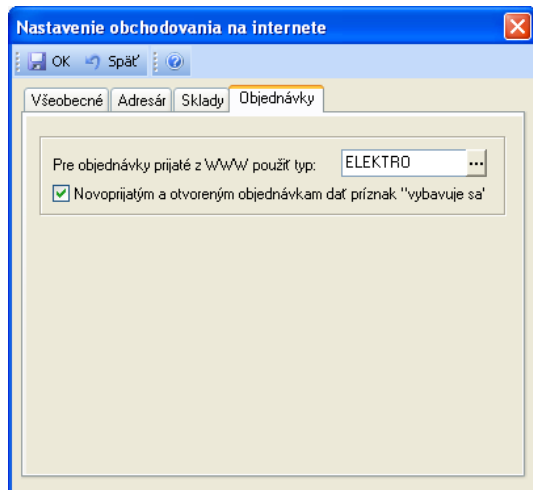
Nastavenie obchodovania na internete

OK Späť

Všeobecné Adresár Sklady Objednávky

Pre objednávky prijaté z WWW použiť typ: ELEKTRO ...

Novoprijatým a otvoreným objednávkam dať príznak "vybavuje sa'